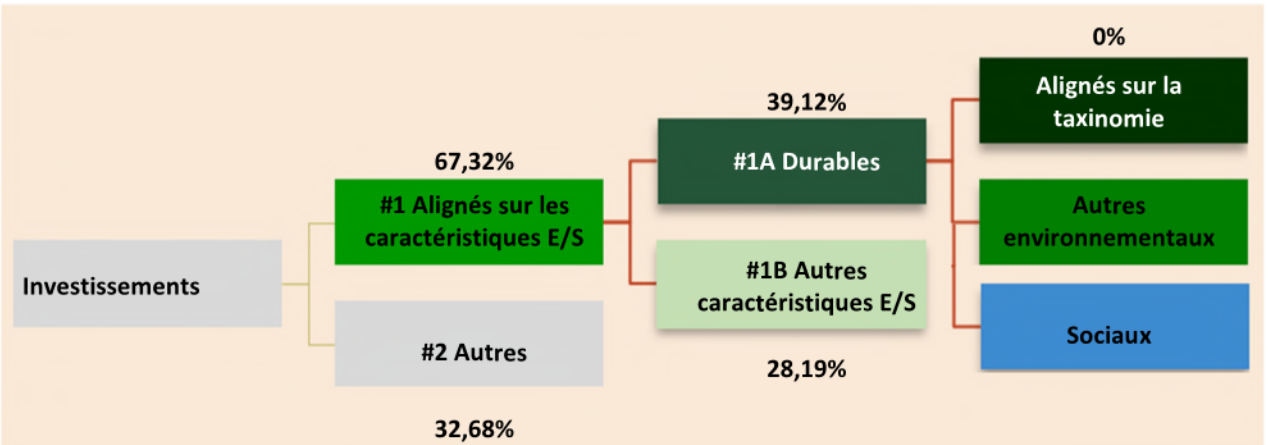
Investissements

67,32%

#1 Alignés sur les caractéristiques E/S

#2 Autres

32,68%

39,12%

#1A Durables

#1B Autres caractéristiques E/S

28,19%

0%

Alignés sur la taxinomie

Autres environnementaux

Sociaux